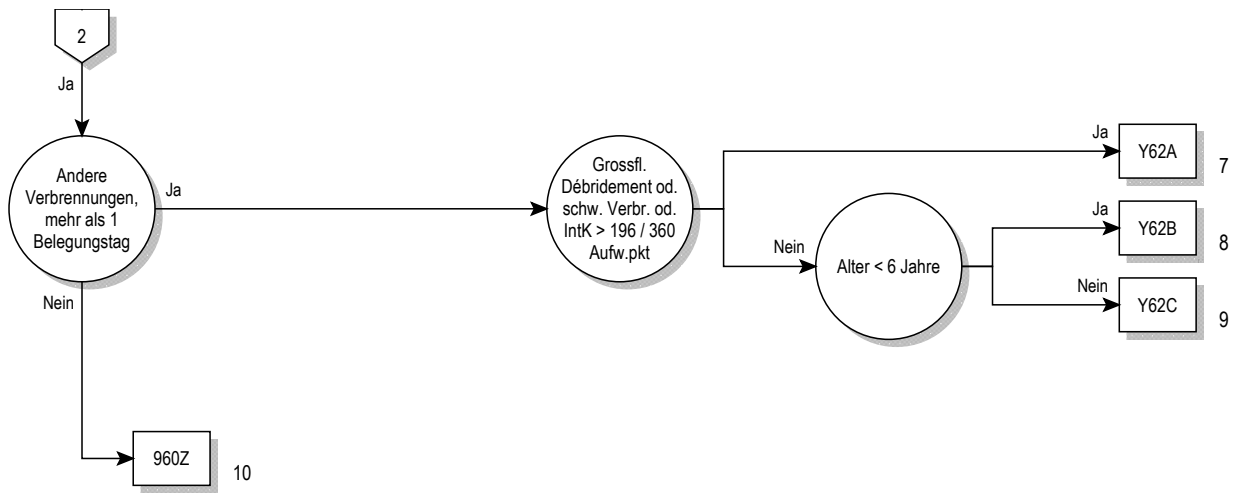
2

Ja

Andere Verbrennungen, mehr als 1 Belegungstag

Ja

Grossfl. Débridement od. schw. Verbr. od. IntK > 196 / 360 Aufw.pkt

Ja

Y62A

7

Nein

Alter < 6 Jahre

Ja

Y62B

8

Nein

Y62C

9

Nein

960Z

10